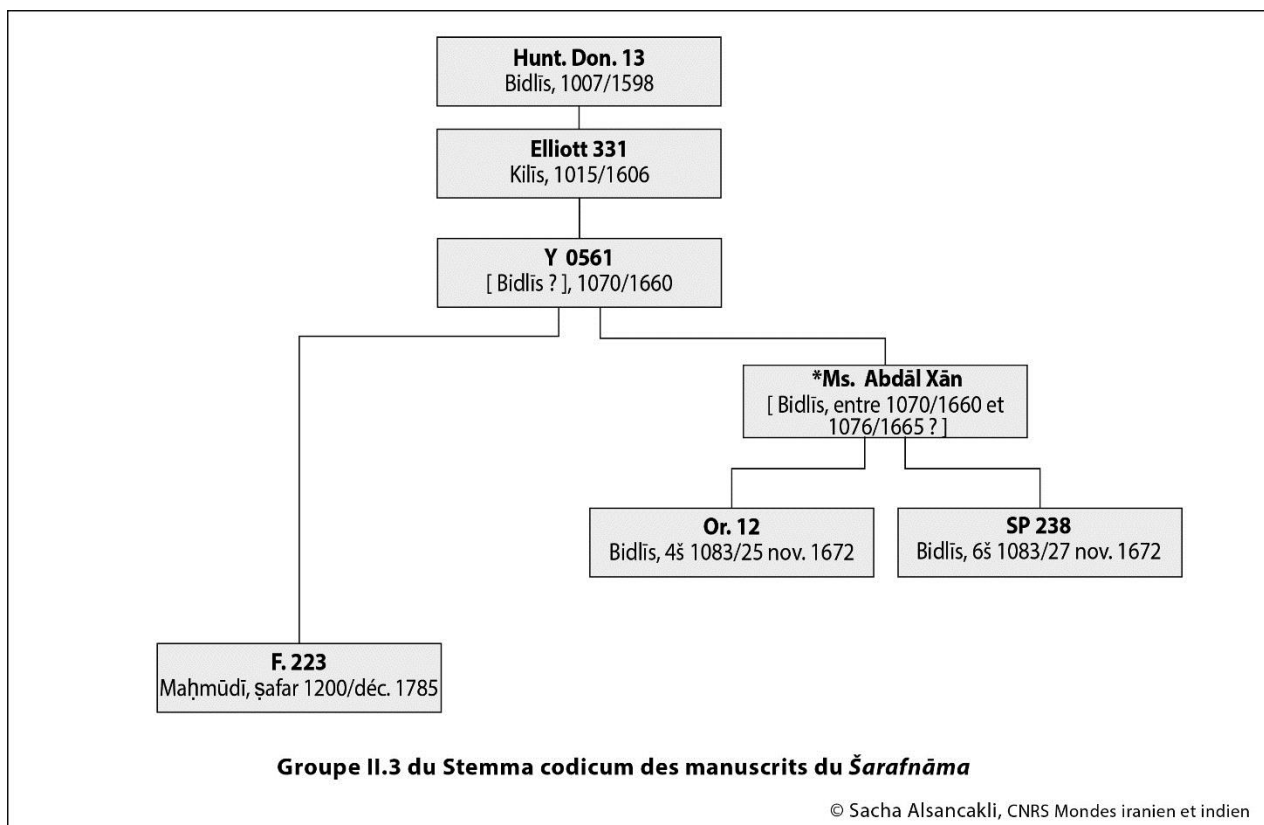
**Hunt. Don. 13**
Bidlīs, 1007/1598

**Elliott 331**
Kilīs, 1015/1606

**Y 0561**
[ Bidlīs ? ], 1070/1660

***Ms. Abdāl Xān**
[ Bidlīs, entre 1070/1660 et 1076/1665 ? ]

**Or. 12**
Bidlīs, 4š 1083/25 nov. 1672

**SP 238**
Bidlīs, 6š 1083/27 nov. 1672

**F. 223**
Maḥmūdī, ṣafar 1200/déc. 1785

**Groupe II.3 du Stemma codicum des manuscrits du *Šarafnāma***

© Sacha Alsancakli, CNRS Mondes iranien et indien